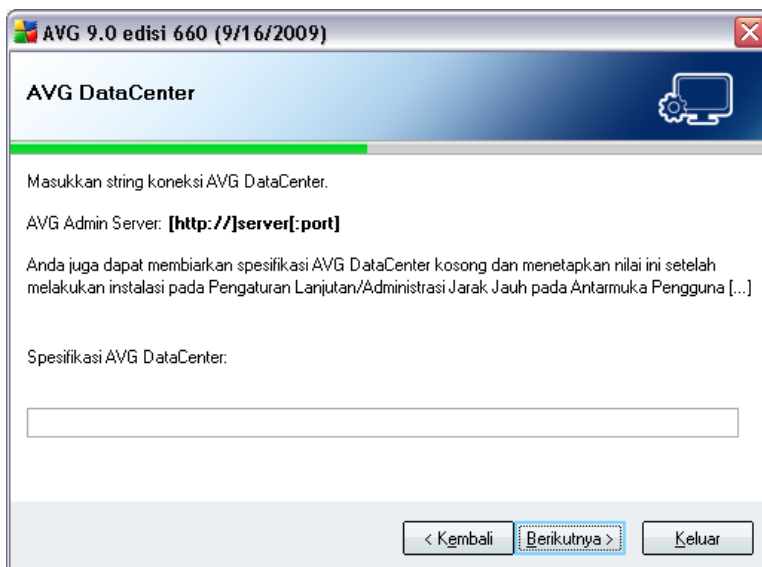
AVG 9.0 edisi 660 (9/16/2009)

AVG DataCenter

Masukkan string koneksi AVG DataCenter.

AVG Admin Server: **[http://]server[:port]**

Anda juga dapat membiarkan spesifikasi AVG DataCenter kosong dan menetapkan nilai ini setelah melakukan instalasi pada Pengaturan Lanjutan/Administrasi Jarak Jauh pada Antarmuka Pengguna [...]

Spesifikasi AVG DataCenter:

< Kembali | Berikutnya > | Keluar